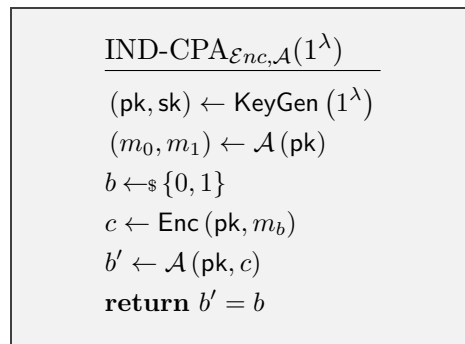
$\text{IND-CPA}_{\mathcal{E}nc,\mathcal{A}}(1^\lambda)$

$(\mathsf{pk}, \mathsf{sk}) \leftarrow \mathsf{KeyGen}\left(1^\lambda\right)$

$(m_0, m_1) \leftarrow \mathcal{A}\left(\mathsf{pk}\right)$

$b \leftarrow_\$ \{0,1\}$

$c \leftarrow \mathsf{Enc}\left(\mathsf{pk}, m_b\right)$

$b' \leftarrow \mathcal{A}\left(\mathsf{pk}, c\right)$

$\mathbf{return}\ b' = b$